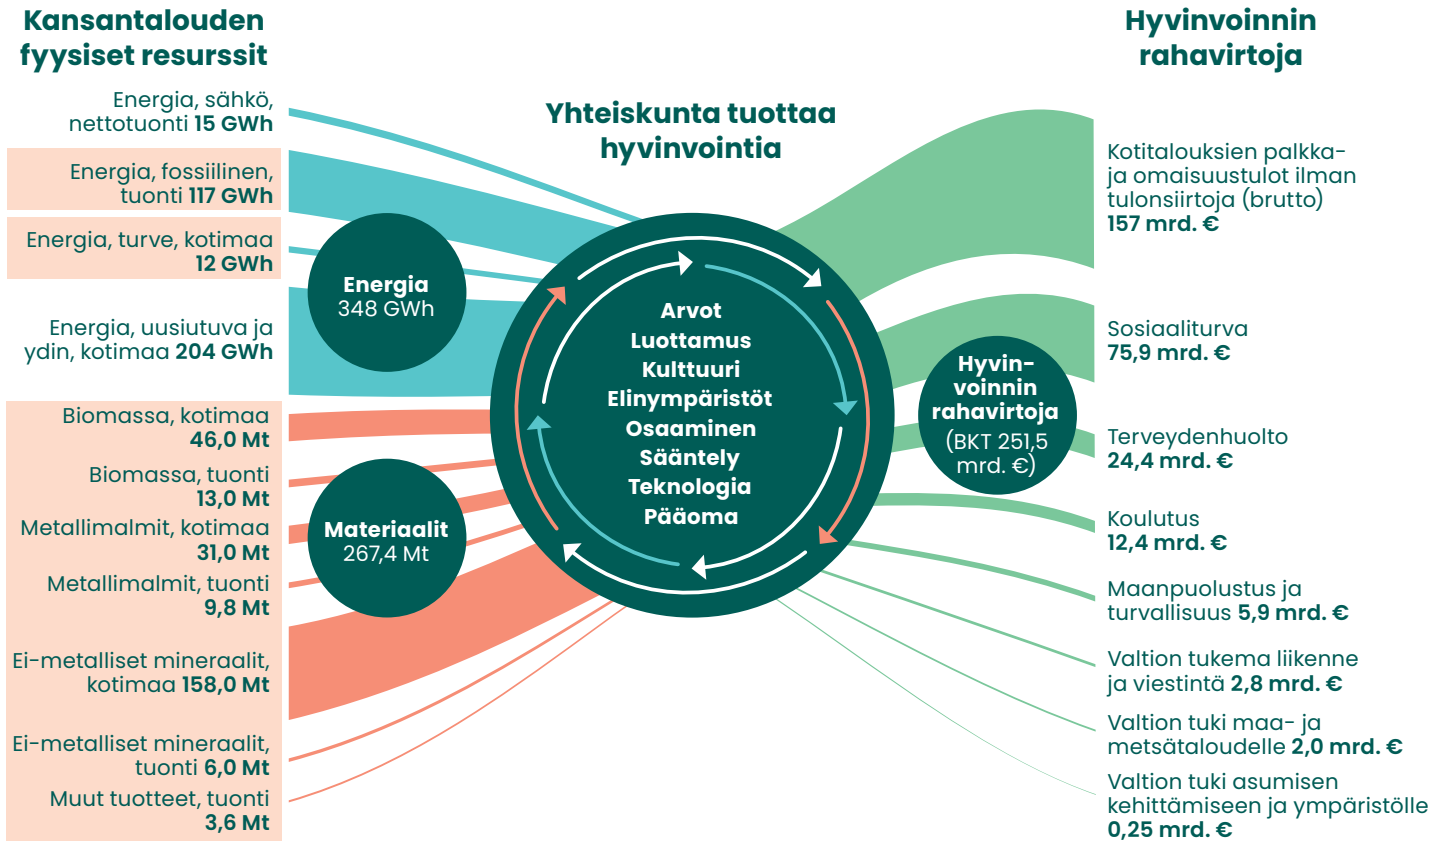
Kansantalouden fyysiset resurssit

Energia, sähkö, nettotuonti **15 GWh**

Energia, fossiilinen, tuonti **117 GWh**

Energia, turve, kotimaa **12 GWh**

Energia, uusiutuva ja ydin, kotimaa **204 GWh**

Biomassa, kotimaa **46,0 Mt**

Biomassa, tuonti **13,0 Mt**

Metallimalmit, kotimaa **31,0 Mt**

Metallimalmit, tuonti **9,8 Mt**

Ei-metalliset mineraalit, kotimaa **158,0 Mt**

Ei-metalliset mineraalit, tuonti **6,0 Mt**

Muut tuotteet, tuonti **3,6 Mt**

Energia
348 GWh

Materiaalit
267,4 Mt

Yhteiskunta tuottaa hyvinvointia

Arvot
Luottamus
Kulttuuri
Elinympäristöt
Osaaminen
Sääntely
Teknologia
Pääoma

Hyvin-voinnin rahavirtoja
(BKT 251,5 mrd. €)

Hyvinvoinnin rahavirtoja

Kotitalouksien palkka- ja omaisuustulot ilman tulonsiirtoja (brutto) **157 mrd. €**

Sosiaaliturva **75,9 mrd. €**

Terveydenhuolto **24,4 mrd. €**

Koulutus **12,4 mrd. €**

Maanpuolustus ja turvallisuus **5,9 mrd. €**

Valtion tukema liikenne ja viestintä **2,8 mrd. €**

Valtion tuki maa- ja metsätaloudelle **2,0 mrd. €**

Valtion tuki asumisen kehittämiseen ja ympäristölle **0,25 mrd. €**